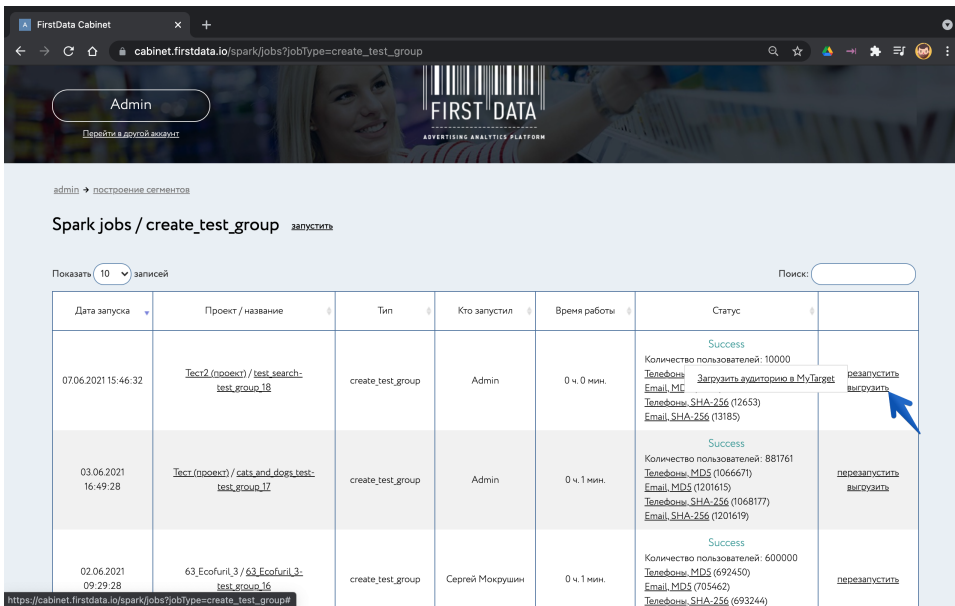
FirstData Cabinet

cabinet.firstdata.io/spark/jobs?jobType=create_test_group

Admin

Перейти в другой аккаунт

FIRST DATA
ADVERTISING ANALYTICS PLATFORM

admin → построение сегментов

Spark jobs / create_test_group запустить

Показать 10 записей

Поиск:

| Дата запуска | Проект / название | Тип | Кто запустил | Время работы | Статус | |
|---|---|---|---|---|---|---|
| 07.06.2021 15:46:32 | Тест2 (проект) / test_search-test_group_18 | create_test_group | Admin | 0 ч. 0 мин. | Success Количество пользователей: 10000 Телефоны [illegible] Email, MD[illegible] Загрузить аудиторию в MyTarget Телефоны, SHA-256 (12653) Email, SHA-256 (13185) | перезапустить выгрузить |
| 03.06.2021 16:49:28 | Тест (проект) / cats_and_dogs_test-test_group_17 | create_test_group | Admin | 0 ч. 1 мин. | Success Количество пользователей: 881761 Телефоны, MD5 (1066671) Email, MD5 (1201615) Телефоны, SHA-256 (1068177) Email, SHA-256 (1201619) | перезапустить выгрузить |
| 02.06.2021 09:29:28 | 63_Ecofuril_3 / 63_Ecofuril_3-test_group_16 | create_test_group | Сергей Мокрушин | 0 ч. 1 мин. | Success Количество пользователей: 600000 Телефоны, MD5 (692450) Email, MD5 (705462) Телефоны, SHA-256 (693244) | перезапустить |

https://cabinet.firstdata.io/spark/jobs?jobType=create_test_group#